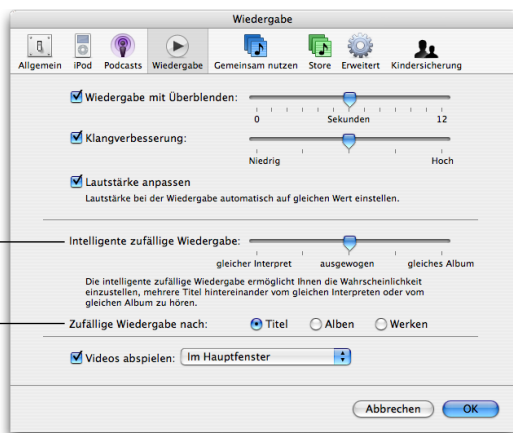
Wiedergabe

Allgemein iPod Podcasts Wiedergabe Gemeinsam nutzen Store Erweitert Kindersicherung

Wiedergabe mit Überblenden:

0 Sekunden 12

Klangverbesserung:

Niedrig Hoch

Lautstärke anpassen

Lautstärke bei der Wiedergabe automatisch auf gleichen Wert einstellen.

Intelligente zufällige Wiedergabe:

gleicher Interpret ausgewogen gleiches Album

Die intelligente zufällige Wiedergabe ermöglicht Ihnen die Wahrscheinlichkeit einzustellen, mehrere Titel hintereinander vom gleichen Interpreten oder vom gleichen Album zu hören.

Zufällige Wiedergabe nach: Titel Alben Werken

Videos abspielen: Im Hauptfenster

Abbrechen OK